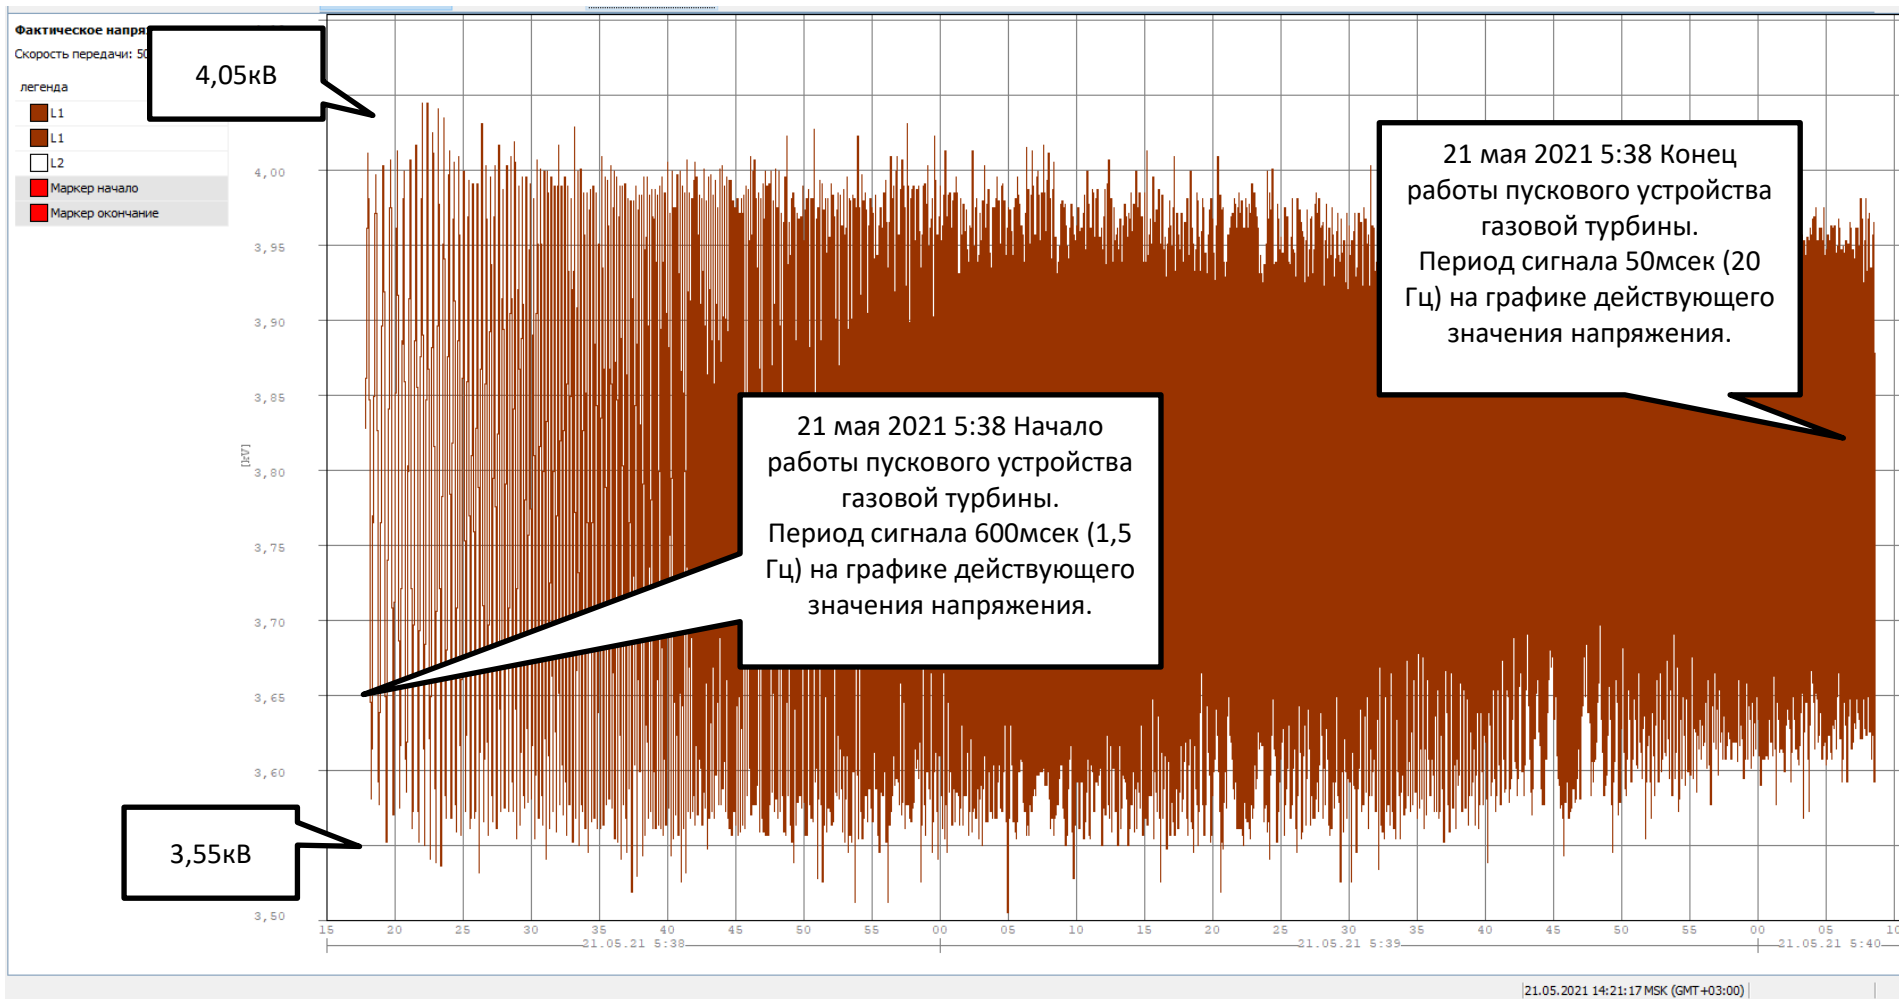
Фактическое напря

Скорость передачи: 50

4,05кВ

легенда

L1

L1

L2

Маркер начало

Маркер окончание

4,00

3,95

3,90

3,85

[kV]

3,80

3,75

3,70

3,65

3,60

3,55кВ

3,50

21 мая 2021 5:38 Конец работы пускового устройства газовой турбины.
Период сигнала 50мсек (20 Гц) на графике действующего значения напряжения.

21 мая 2021 5:38 Начало работы пускового устройства газовой турбины.
Период сигнала 600мсек (1,5 Гц) на графике действующего значения напряжения.

15 20 25 30 35 40 45 50 55 00 05 10 15 20 25 30 35 40 45 50 55 00 05 10

21.05.21 5:38

21.05.21 5:39

21.05.21 5:40

21.05.2021 14:21:17 MSK (GMT+03:00)